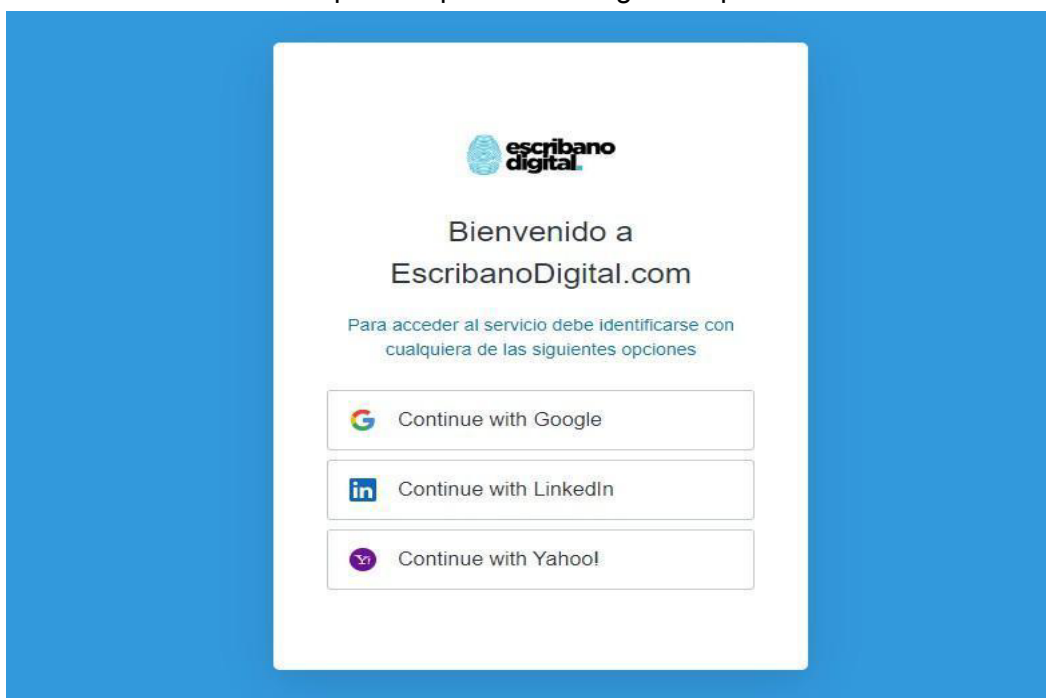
escribano digital

Bienvenido a EscribanoDigital.com

Para acceder al servicio debe identificarse con cualquiera de las siguientes opciones

Continue with Google

Continue with LinkedIn

Continue with Yahoo!